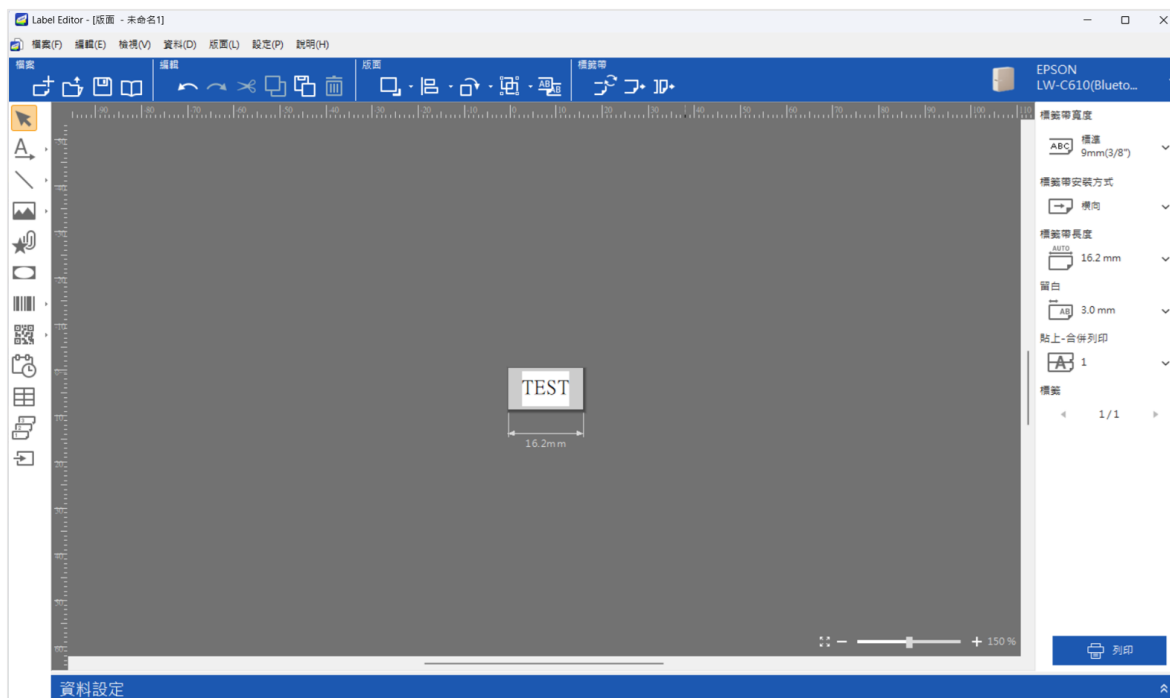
Label Editor - [版面 - 未命名1]

檔案(F) 編輯(E) 檢視(V) 資料(D) 版面(L) 設定(P) 說明(H)

檔案
編輯
版面
標籤帶

EPSON
LW-C610(Blueto...

標籤帶寬度
ABC 標準
9mm(3/8")

標籤帶安裝方式
橫向

標籤帶長度
AUTO
16.2 mm

留白
AB 3.0 mm

貼上-合併列印
A 1

標籤
1/1

TEST
16.2mm

150 %

列印

資料設定